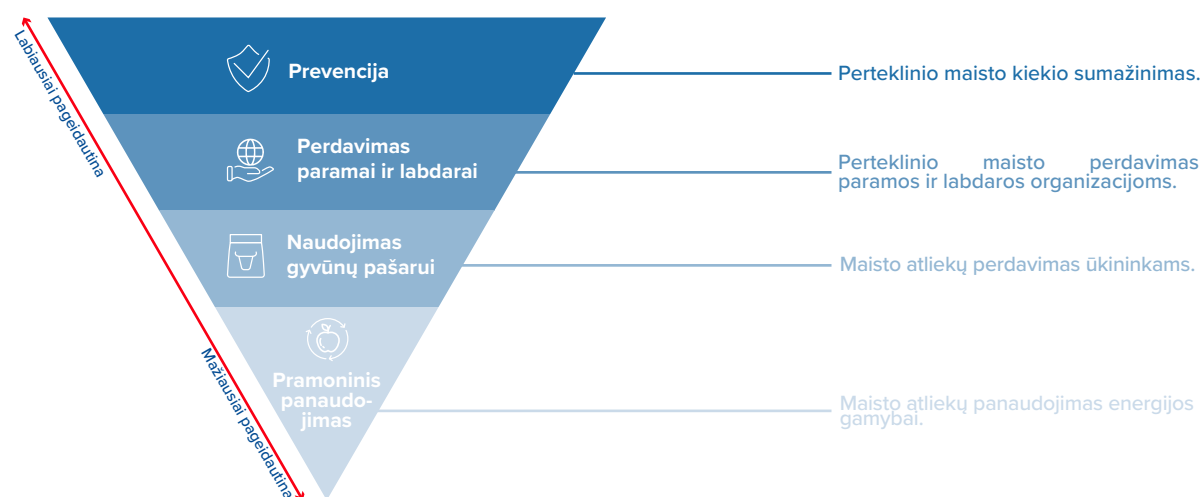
Labiausiai pageidautina

Prevencija

Perteklinio maisto kiekio sumažinimas.

Perdavimas paramai ir labdarai

Perteklinio maisto perdavimas paramos ir labdaros organizacijoms.

Naudojimas gyvūnų pašarui

Maisto atliekų perdavimas ūkininkams.

Pramoninis panaudojimas

Maisto atliekų panaudojimas energijos gamybai.

Mažiausiai pageidautina